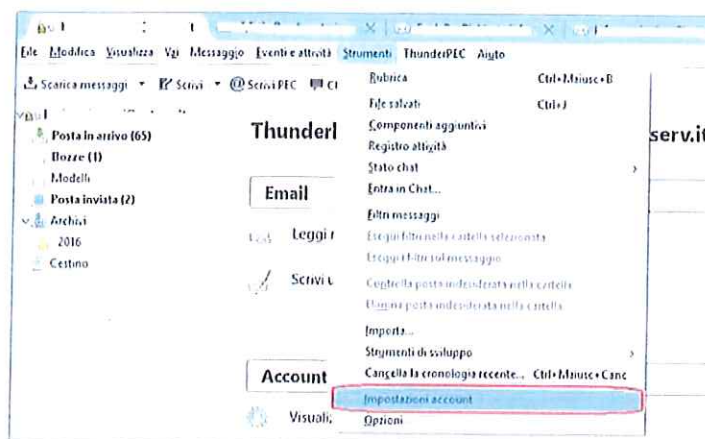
File Modifica Visualizza Vai Messaggio Eventi e attività Strumenti ThunderPEC Aiuto

Scarica messaggi Scrivi @ScriviPEC

Posta in arrivo (65)
Bozze (1)
Modelli
Posta inviata (2)
Archivi
2016
Cestino

Thunderl

serv.it

Email

Leggi

Scrivi

Account

Visuali

Rubrica Ctrl+Maiusc+B
File salvati Ctrl+J
Componenti aggiuntivi
Registro attività
Stato chat
Entra in Chat...
Filtri messaggi
Esegui filtri nella cartella selezionata
Esegui filtri sul messaggio
Controlla posta indesiderata nella cartella
Elimina posta indesiderata nella cartella
Importa...
Strumenti di sviluppo
Cancella la cronologia recente... Ctrl+Maiusc+Canc
Impostazioni account
Opzioni